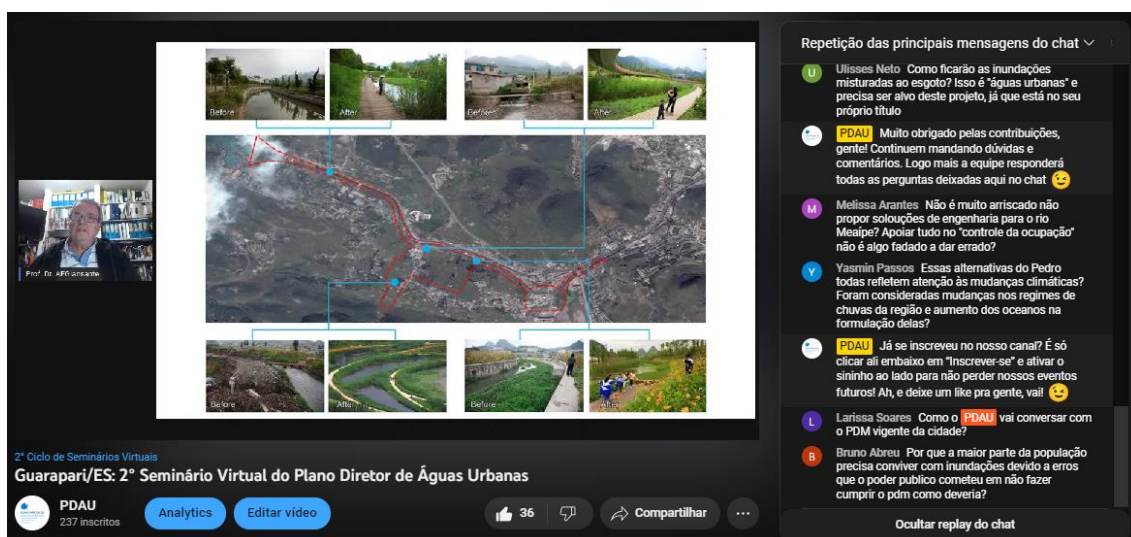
Before

After

Before

After

Before

After

Before

After

Prof. Dr. Alfé Ansarte

2° Ciclo de Seminários Virtuais

Guarapari/ES: 2° Seminário Virtual do Plano Diretor de Águas Urbanas

PDAU
237 inscritos

Analytics

Editar vídeo

36

Compartilhar

...

Repetição das principais mensagens do chat

U Ulisses Neto Como ficarão as inundações misturadas ao esgoto? Isso é "águas urbanas" e precisa ser alvo deste projeto, já que está no seu próprio título

PDAU Muito obrigado pelas contribuições, gente! Continuem mandando dúvidas e comentários. Logo mais a equipe responderá todas as perguntas deixadas aqui no chat 😉

M Melissa Arantes Não é muito arriscado não propor solouções de engenharia para o rio Meaípe? Apoiar tudo no "controle da ocupação" não é algo fadado a dar errado?

Y Yasmin Passos Essas alternativas do Pedro todas refletem atenção às mudanças climáticas? Foram consideradas mudanças nos regimes de chuvas da região e aumento dos oceanos na formulação delas?

PDAU Já se inscreveu no nosso canal? É só clicar ali embaixo em "Inscrever-se" e ativar o sininho ao lado para não perder nossos eventos futuros! Ah, e deixe um like pra gente, vai! 😉

L Larissa Soares Como o PDAU vai conversar com o PDM vigente da cidade?

B Bruno Abreu Por que a maior parte da população precisa conviver com inundações devido a erros que o poder publico cometeu em não fazer cumprir o pdm como deveria?

Ocultar replay do chat